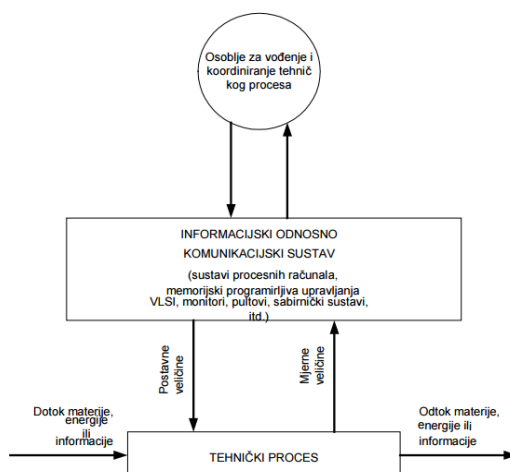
Osoblje za vođenje i koordiniranje tehnič kog procesa

INFORMACIJSKI ODNOSNO KOMUNIKACIJSKI SUSTAV

(sustavi procesnih računala, memorijski programirljiva upravljanja VLSI, monitori, pultovi, sabirnički sustavi, itd.)

Postavne veličine

Mjerne veličine

Dotok materije, energije ili informacije

Odtok materije, energije ili informacije

TEHNIČKI PROCES